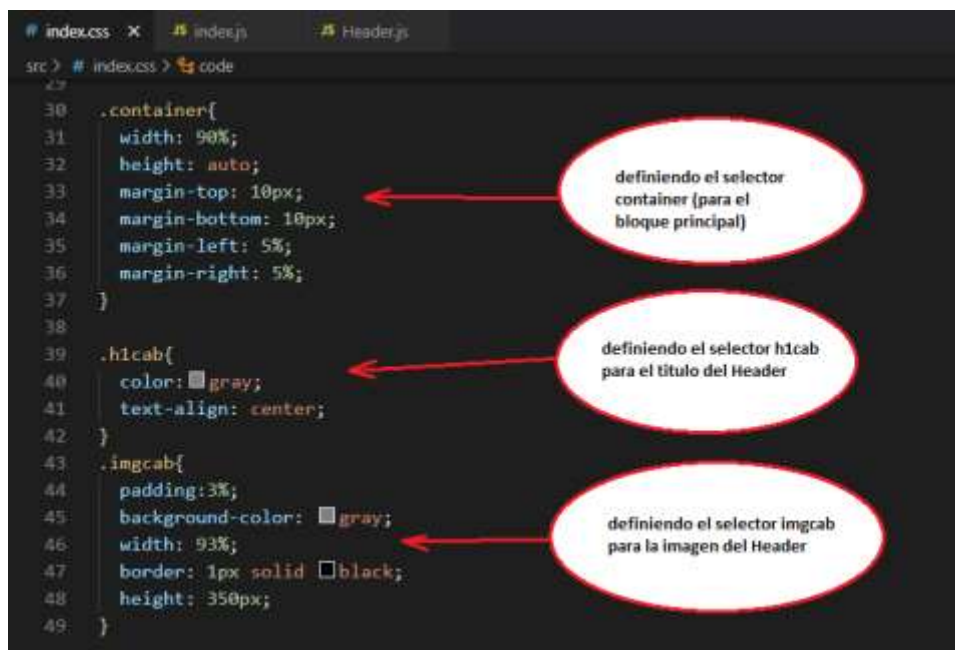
# index.css × JS index.js JS Header.js

src > # index.css > code

29
30 .container{
31 width: 90%;
32 height: auto;
33 margin-top: 10px;
34 margin-bottom: 10px;
35 margin-left: 5%;
36 margin-right: 5%;
37 }
38
39 .h1cab{
40 color: gray;
41 text-align: center;
42 }
43 .imgcab{
44 padding:3%;
45 background-color: gray;
46 width: 93%;
47 border: 1px solid black;
48 height: 350px;
49 }

definiendo el selector container (para el bloque principal)

definiendo el selector h1cab para el titulo del Header

definiendo el selector imgcab para la imagen del Header